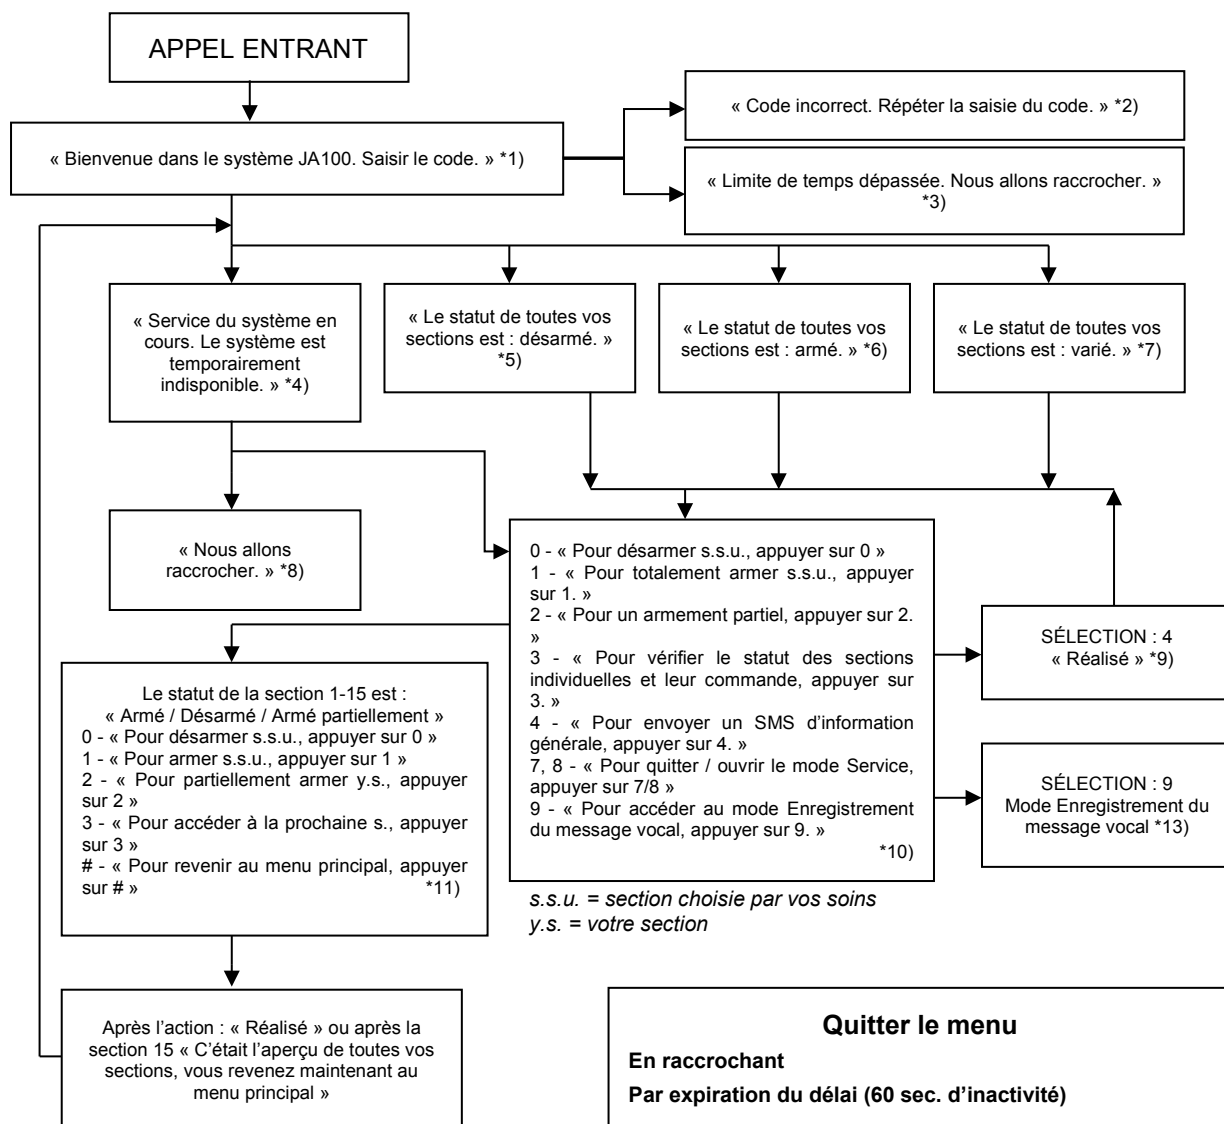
APPEL ENTRANT

« Bienvenue dans le système JA100. Saisir le code. » *1)

« Code incorrect. Répéter la saisie du code. » *2)

« Limite de temps dépassée. Nous allons raccrocher. » *3)

« Service du système en cours. Le système est temporairement indisponible. » *4)

« Le statut de toutes vos sections est : désarmé. » *5)

« Le statut de toutes vos sections est : armé. » *6)

« Le statut de toutes vos sections est : varié. » *7)

« Nous allons raccrocher. » *8)

0 - « Pour désarmer s.s.u., appuyer sur 0 »
1 - « Pour totalement armer s.s.u., appuyer sur 1. »
2 - « Pour un armement partiel, appuyer sur 2. »
3 - « Pour vérifier le statut des sections individuelles et leur commande, appuyer sur 3. »
4 - « Pour envoyer un SMS d'information générale, appuyer sur 4. »
7, 8 - « Pour quitter / ouvrir le mode Service, appuyer sur 7/8 »
9 - « Pour accéder au mode Enregistrement du message vocal, appuyer sur 9. »
*10)

SÉLECTION : 4
« Réalisé » *9)

SÉLECTION : 9
Mode Enregistrement du message vocal *13)

Le statut de la section 1-15 est :
« Armé / Désarmé / Armé partiellement »
0 - « Pour désarmer s.s.u., appuyer sur 0 »
1 - « Pour armer s.s.u., appuyer sur 1 »
2 - « Pour partiellement armer y.s., appuyer sur 2 »
3 - « Pour accéder à la prochaine s., appuyer sur 3 »
# - « Pour revenir au menu principal, appuyer sur # » *11)

s.s.u. = section choisie par vos soins
y.s. = votre section

Après l'action : « Réalisé » ou après la section 15 « C'était l'aperçu de toutes vos sections, vous revenez maintenant au menu principal »

Quitter le menu

En raccrochant

Par expiration du délai (60 sec. d'inactivité)